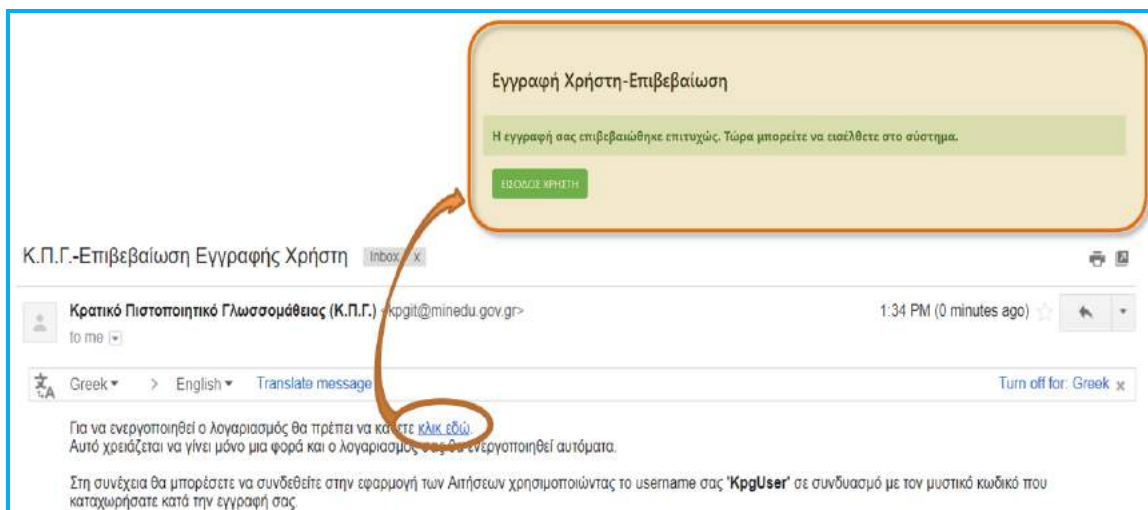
Εγγραφή Χρήστη-Επιβεβαίωση

Η εγγραφή σας επιβεβαιώθηκε επιτυχώς. Τώρα μπορείτε να εισέλθετε στο σύστημα.

ΕΙΣΟΔΟΣ ΧΡΗΣΤΗ

Κ.Π.Γ.-Επιβεβαίωση Εγγραφής Χρήστη Inbox x

Κρατικό Πιστοποιητικό Γλωσσομάθειας (Κ.Π.Γ.) <kpgit@minedu.gov.gr>
to me

1:34 PM (0 minutes ago)

Greek > English Translate message Turn off for: Greek

Για να ενεργοποιηθεί ο λογαριασμός θα πρέπει να κα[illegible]ετε κλικ εδώ.
Αυτό χρειάζεται να γίνει μόνο μια φορά και ο λογαριασμός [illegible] ενεργοποιηθεί αυτόματα.

Στη συνέχεια θα μπορέσετε να συνδεθείτε στην εφαρμογή των Αιτήσεων χρησιμοποιώντας το username σας 'KpgUser' σε συνδυασμό με τον μυστικό κωδικό που καταχωρήσατε κατά την εγγραφή σας.